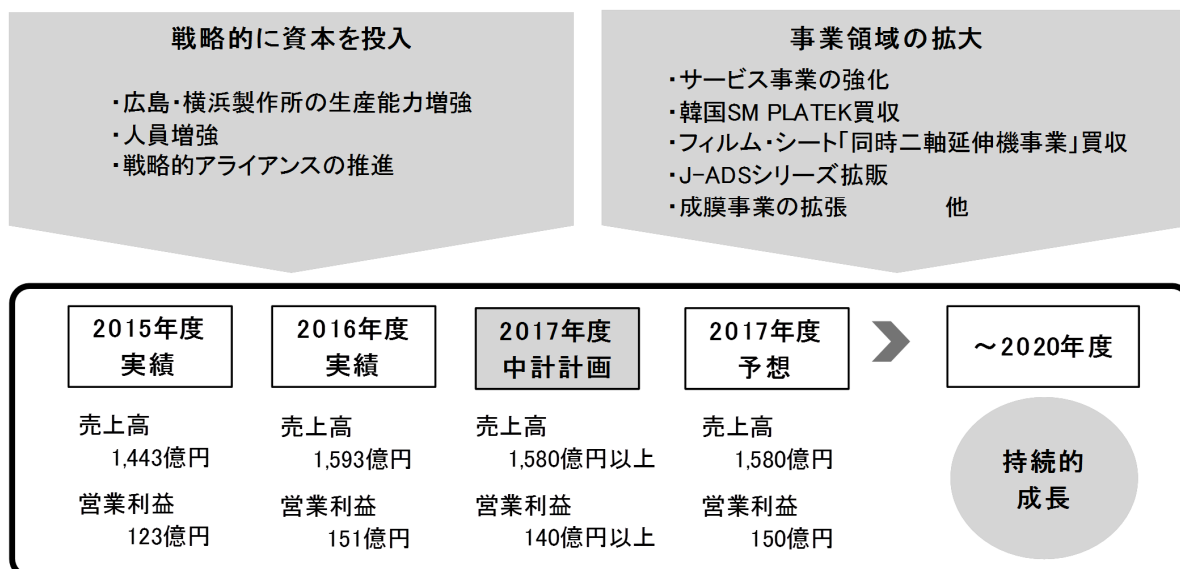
戦略的に資本を投入

・広島・横浜製作所の生産能力増強
・人員増強
・戦略的アライアンスの推進

事業領域の拡大

・サービス事業の強化
・韓国SM PLATEK買収
・フィルム・シート「同時二軸延伸機事業」買収
・J-ADSシリーズ拡販
・成膜事業の拡張　　他

2015年度
実績

売上高
1,443億円

営業利益
123億円

2016年度
実績

売上高
1,593億円

営業利益
151億円

2017年度
中計計画

売上高
1,580億円以上

営業利益
140億円以上

2017年度
予想

売上高
1,580億円

営業利益
150億円

～2020年度

持続的
成長